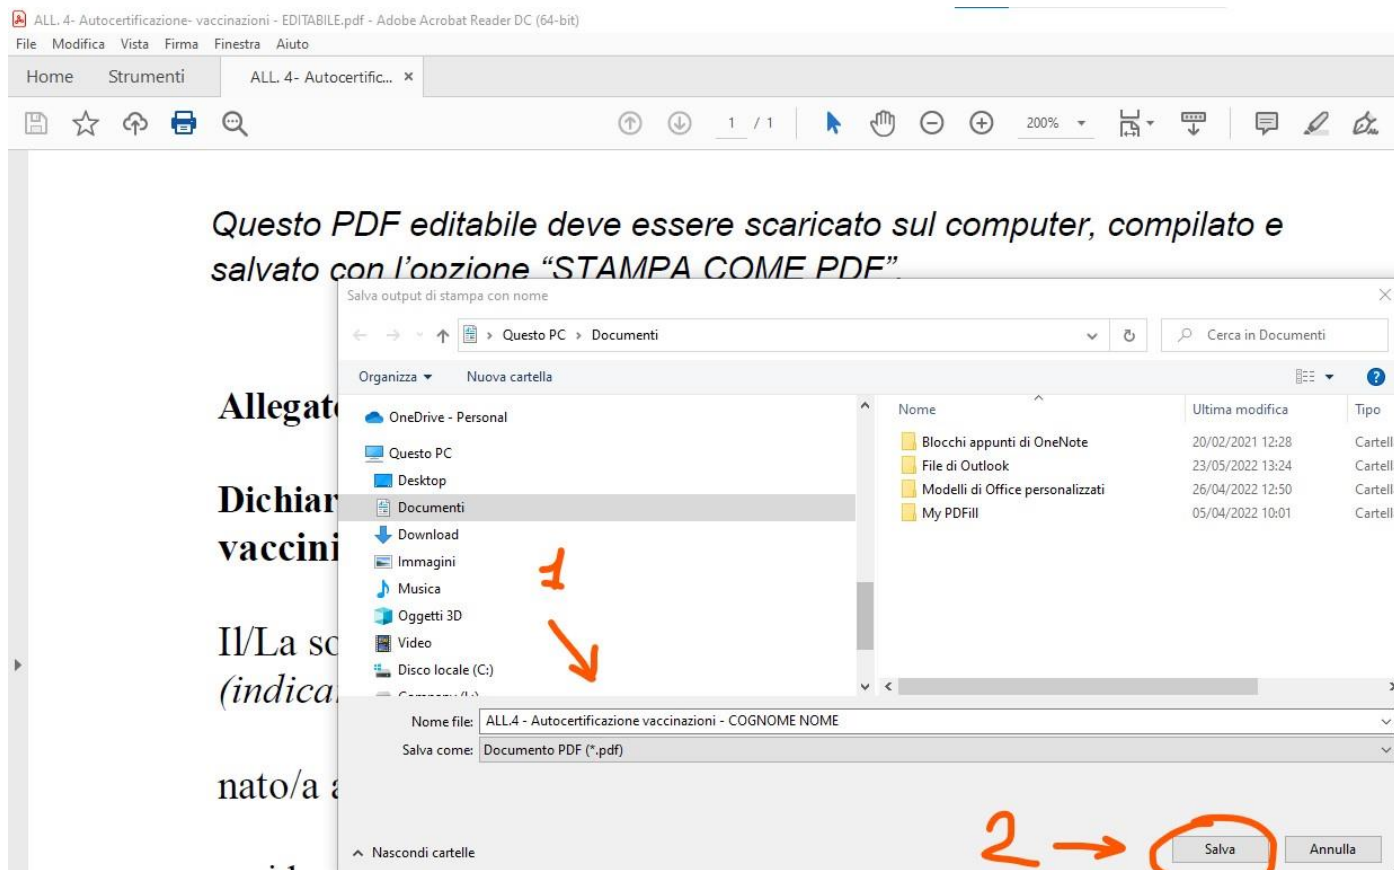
ALL. 4- Autocertificazione- vaccinazioni - EDITABILE.pdf - Adobe Acrobat Reader DC (64-bit)
File Modifica Vista Firma Finestra Aiuto
Home Strumenti ALL. 4- Autocertific... ×

1 / 1 200%

Questo PDF editabile deve essere scaricato sul computer, compilato e salvato con l'opzione "STAMPA COME PDF".

Allegat

Dichiar
vaccini

Il/La sc
(indica

nato/a a

Salva output di stampa con nome
Questo PC › Documenti
Cerca in Documenti
Organizza ▾ Nuova cartella
OneDrive - Personal
Questo PC
Desktop
Documenti
Download
Immagini
Musica
Oggetti 3D
Video
Disco locale (C:)
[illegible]

| Nome | Ultima modifica | Tipo |
|---|---|---|
| Blocchi appunti di OneNote | 20/02/2021 12:28 | Cartell |
| File di Outlook | 23/05/2022 13:24 | Cartell |
| Modelli di Office personalizzati | 26/04/2022 12:50 | Cartell |
| My PDFill | 05/04/2022 10:01 | Cartell |

1

Nome file: ALL.4 - Autocertificazione vaccinazioni - COGNOME NOME
Salva come: Documento PDF (*.pdf)

Nascondi cartelle
2
Salva Annulla